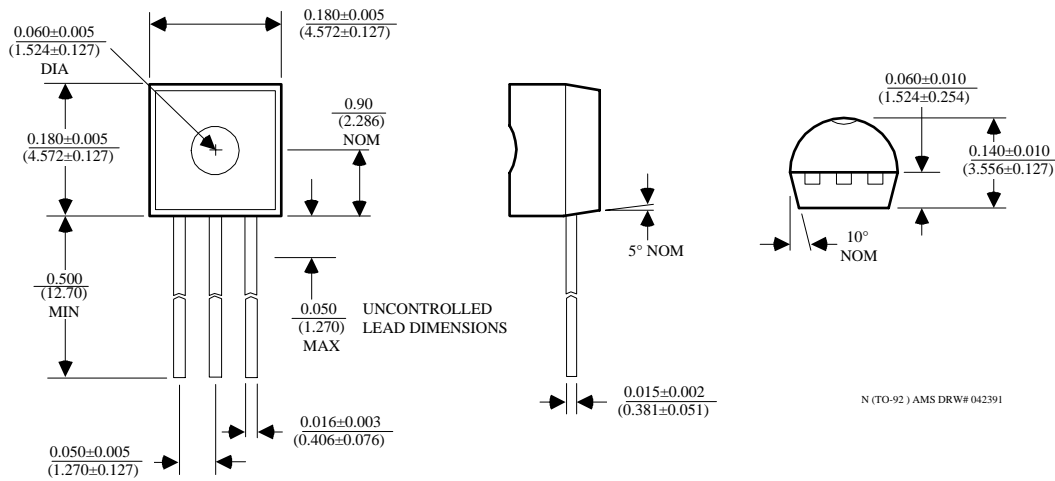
$\frac{0.060\pm0.005}{(1.524\pm0.127)}$
DIA

$\frac{0.180\pm0.005}{(4.572\pm0.127)}$

$\frac{0.180\pm0.005}{(4.572\pm0.127)}$

$\frac{0.90}{(2.286)}$
NOM

$\frac{0.500}{(12.70)}$
MIN

$\frac{0.050}{(1.270)}$
MAX

UNCONTROLLED
LEAD DIMENSIONS

$\frac{0.016\pm0.003}{(0.406\pm0.076)}$

$\frac{0.050\pm0.005}{(1.270\pm0.127)}$

5° NOM

$\frac{0.015\pm0.002}{(0.381\pm0.051)}$

$\frac{0.060\pm0.010}{(1.524\pm0.254)}$

$\frac{0.140\pm0.010}{(3.556\pm0.127)}$

10°
NOM

N (TO-92 ) AMS DRW# 042391